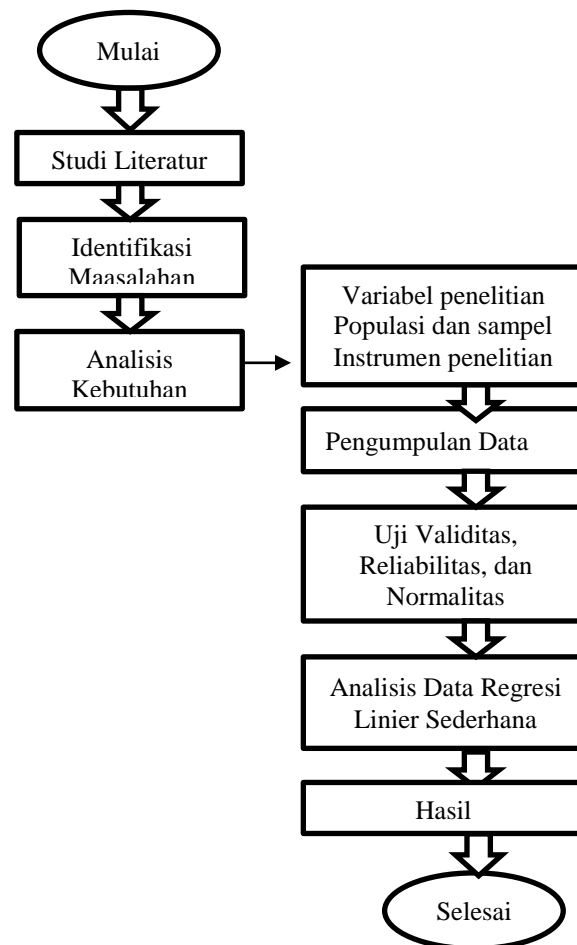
Mulai

Studi Literatur

Identifikasi Maasalahan

Analisis Kebutuhan

Variabel penelitian
Populasi dan sampel
Instrumen penelitian

Pengumpulan Data

Uji Validitas, Reliabilitas, dan Normalitas

Analisis Data Regresi Linier Sederhana

Hasil

Selesai